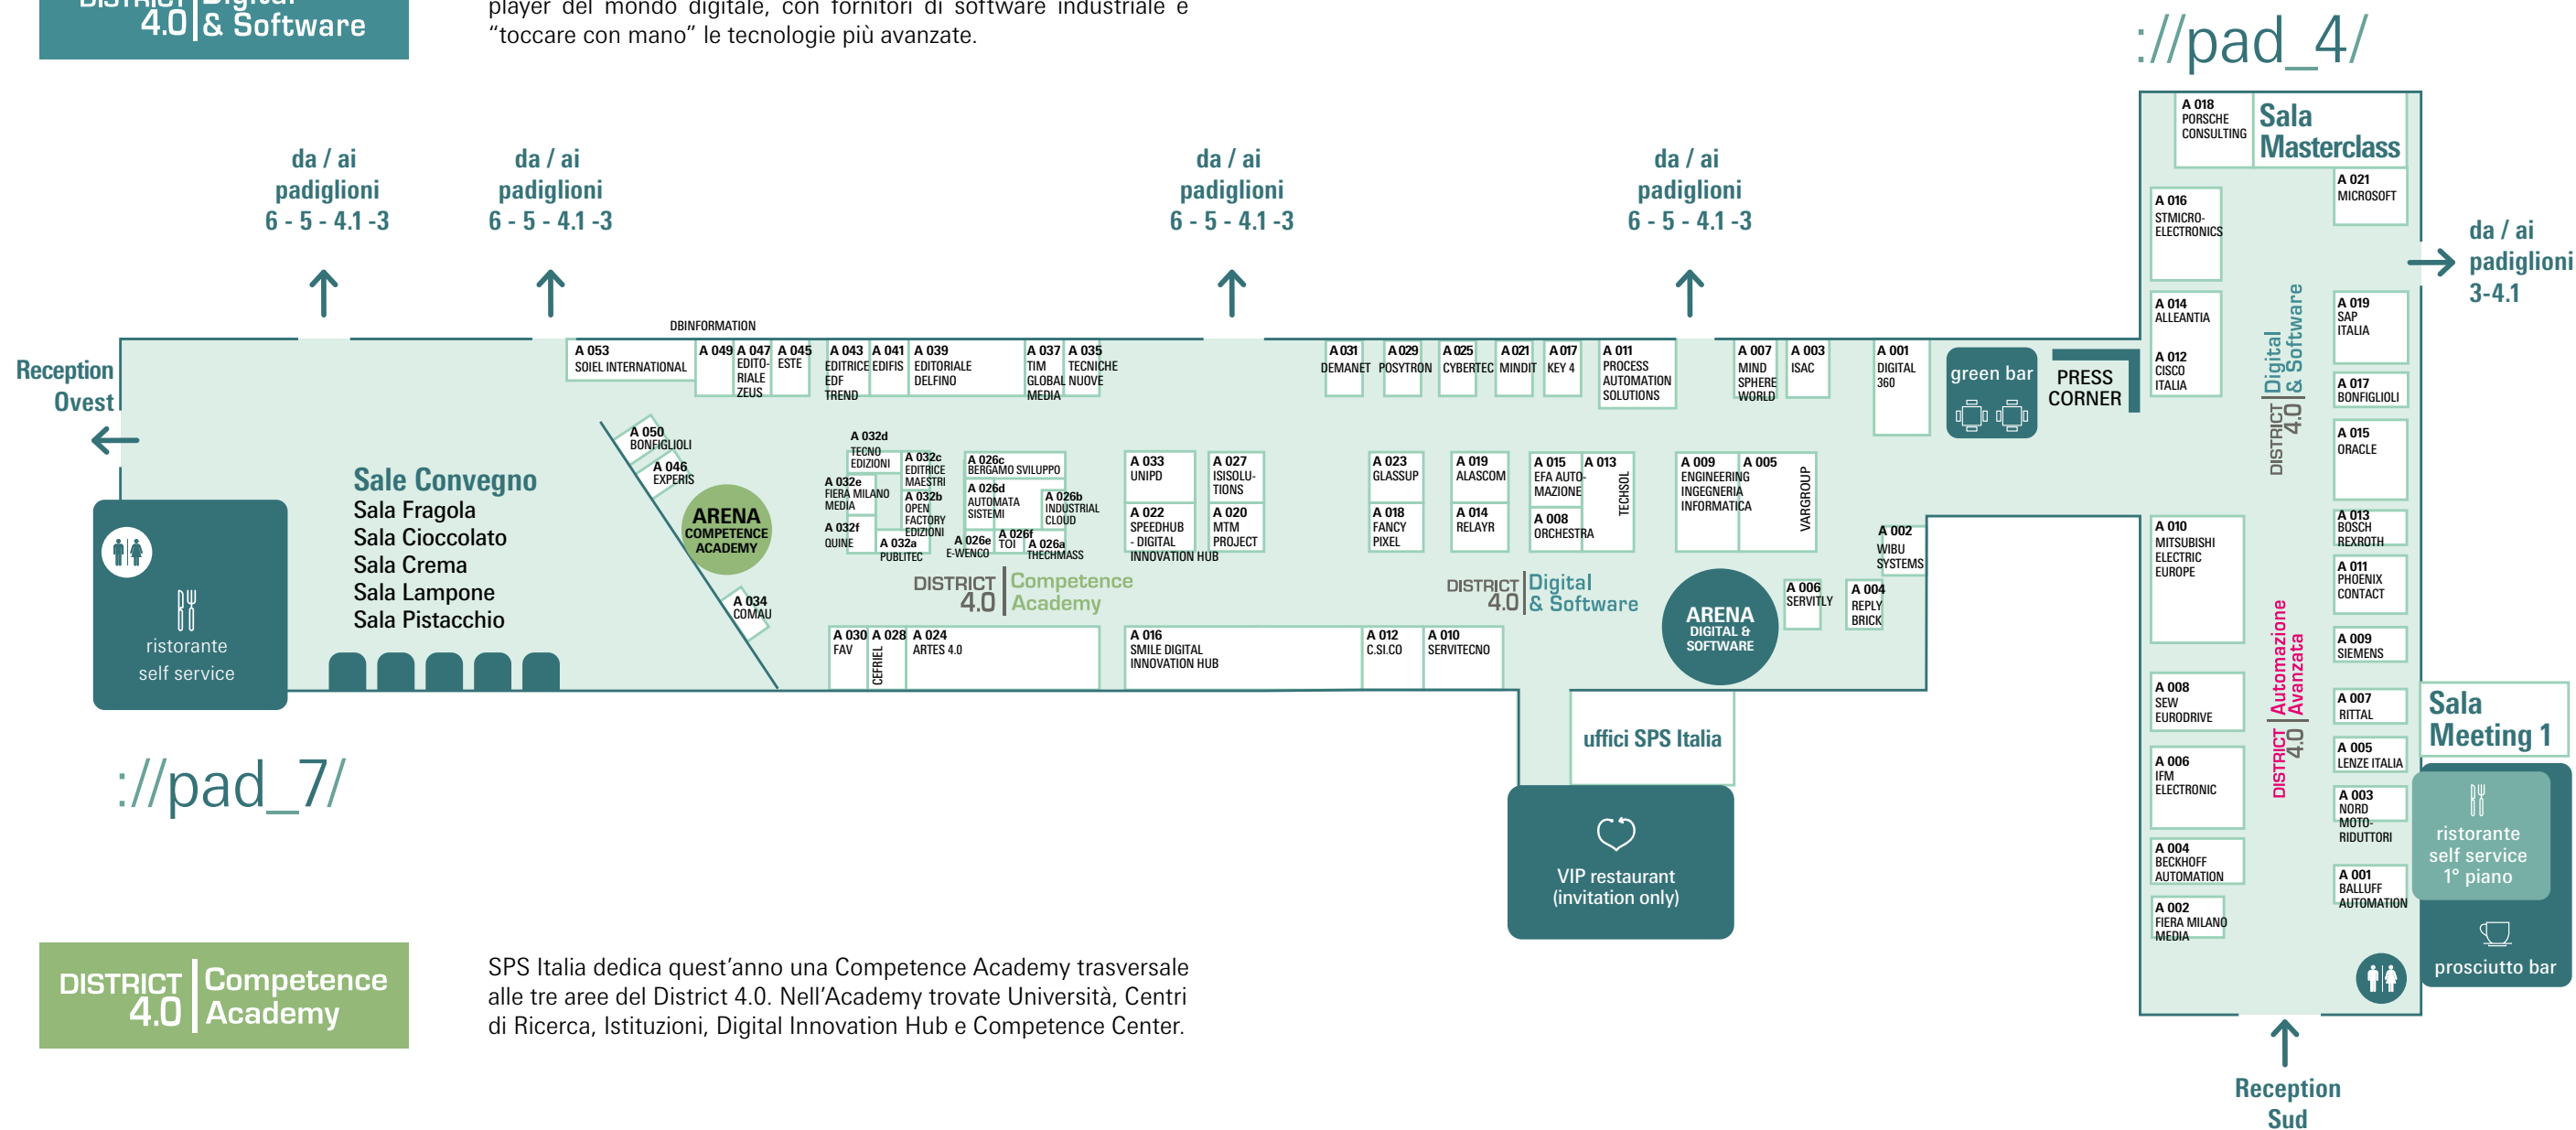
DISTRICT 4.0 | Digital & Software

player del mondo digitale, con fornitori di software industriale e "toccare con mano" le tecnologie più avanzate.

://pad_4/

da / ai padiglioni 6 - 5 - 4.1 -3

da / ai padiglioni 6 - 5 - 4.1 -3

da / ai padiglioni 6 - 5 - 4.1 -3

da / ai padiglioni 6 - 5 - 4.1 -3

da / ai padiglioni 3-4.1

Reception Ovest

DBINFORMATION

A 053 SOIEL INTERNATIONAL
A 049
A 047 EDITORIALE ZEUS
A 045 ESTE
A 043 EDITRICE EDF TREND
A 041 EDIFIS
A 039 EDITORIALE DELFINO
A 037 TIM GLOBAL MEDIA
A 035 TECNICHE NUOVE
A 031 DEMANET
A 029 POSYTRON
A 025 CYBERTEC
A 021 MINDIT
A 017 KEY 4
A 011 PROCESS AUTOMATION SOLUTIONS
A 007 MIND SPHERE WORLD
A 003 ISAC
A 001 DIGITAL 360
green bar
PRESS CORNER

A 018 PORSCHE CONSULTING
Sala Masterclass
A 021 MICROSOFT
A 016 STMICRO-ELECTRONICS
A 014 ALLEANTIA
A 012 CISCO ITALIA
A 019 SAP ITALIA
A 017 BONFIGLIOLI
A 015 ORACLE
A 013 BOSCH REXROTH
A 011 PHOENIX CONTACT
A 009 SIEMENS
A 007 RITTAL
A 005 LENZE ITALIA
A 003 NORD MOTO-RIDUTTORI
A 001 BALLUFF AUTOMATION
A 010 MITSUBISHI ELECTRIC EUROPE
A 008 SEW EURODRIVE
A 006 IFM ELECTRONIC
A 004 BECKHOFF AUTOMATION
A 002 FIERA MILANO MEDIA
DISTRICT 4.0 | Digital & Software
DISTRICT 4.0 | Automazione Avanzata
Sala Meeting 1
ristorante self service 1° piano
prosciutto bar

A 050 BONFIGLIOLI
A 046 EXPERIS
ARENA COMPETENCE ACADEMY
A 034 COMAU
Sale Convegno
Sala Fragola
Sala Cioccolato
Sala Crema
Sala Lampone
Sala Pistacchio
ristorante self service

A 032d TECNO EDIZIONI
A 032c EDITRICE MAESTRI
A 032e FIERA MILANO MEDIA
A 032b OPEN FACTORY EDIZIONI
A 032f QUINE
A 032a PUBLITEC
A 026c BERGAMO SVILUPPO
A 026d AUTOMATA SISTEMI
A 026b INDUSTRIAL CLOUD
A 026e E-WENCO
A 026f TOI
A 026a THECMASS
A 033 UNIPD
A 027 ISISOLU-TIONS
A 022 SPEEDHUB - DIGITAL INNOVATION HUB
A 020 MTM PROJECT
A 023 GLASSUP
A 018 FANCY PIXEL
A 019 ALASCOM
A 014 RELAYR
A 015 EFA AUTOMAZIONE
A 013 TECHSOL
A 008 ORCHESTRA
A 009 ENGINEERING INGEGNERIA INFORMATICA
A 005 VARGROUP
A 002 WIBU SYSTEMS
A 006 SERVITLY
A 004 REPLY BRICK
DISTRICT 4.0 | Competence Academy
DISTRICT 4.0 | Digital & Software
ARENA DIGITAL & SOFTWARE
A 030 FAV
A 028 CEFRIEL
A 024 ARTES 4.0
A 016 SMILE DIGITAL INNOVATION HUB
A 012 C.SI.CO
A 010 SERVITECNO
uffici SPS Italia
VIP restaurant (invitation only)

://pad_7/

Reception Sud

DISTRICT 4.0 | Competence Academy

SPS Italia dedica quest'anno una Competence Academy trasversale alle tre aree del District 4.0. Nell'Academy trovate Università, Centri di Ricerca, Istituzioni, Digital Innovation Hub e Competence Center.